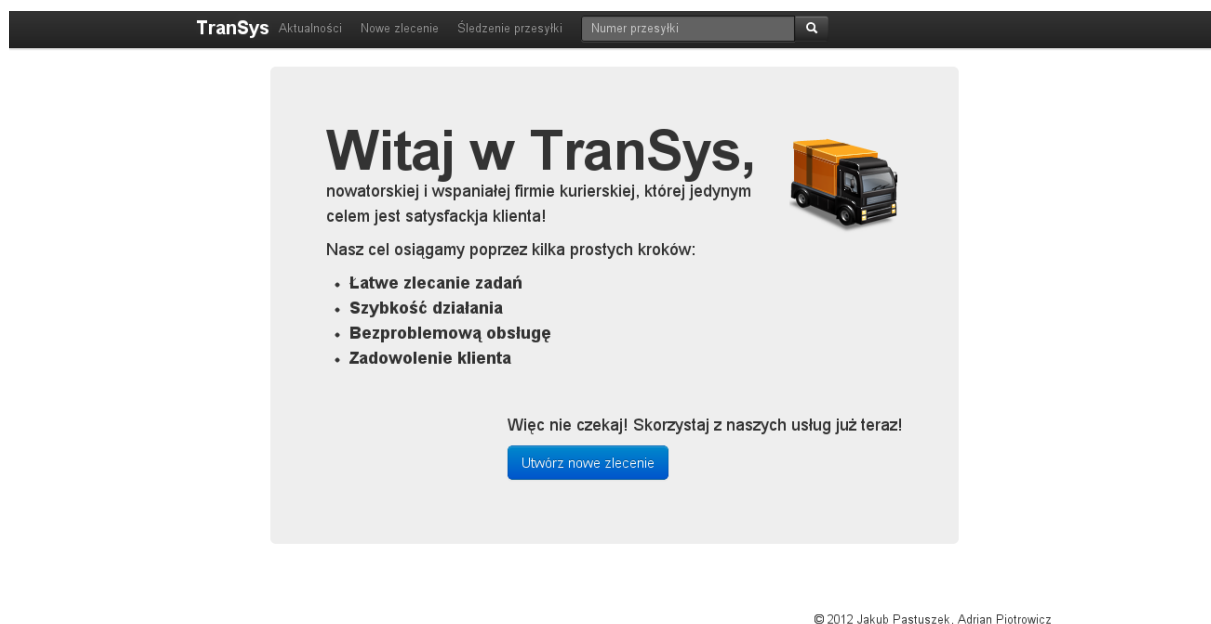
TranSys Aktualności Nowe zlecenie Śledzenie przesyłki Numer przesyłki

Witaj w TranSys,

nowatorskiej i wspaniałej firmie kurierskiej, której jedynym celem jest satysfackja klienta!

Nasz cel osiągamy poprzez kilka prostych kroków:

- Łatwe zlecanie zadań
- Szybkość działania
- Bezproblemową obsługę
- Zadowolenie klienta

Więc nie czekaj! Skorzystaj z naszych usług już teraz!

Utwórz nowe zlecenie

© 2012 Jakub Pastuszek, Adrian Piotrowicz